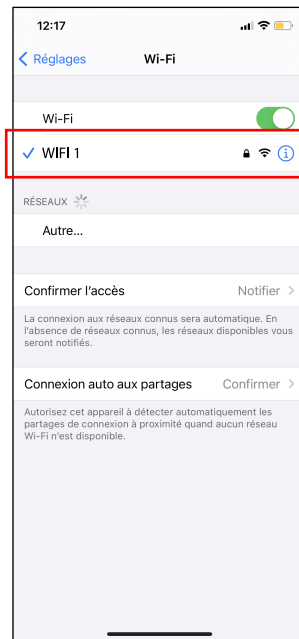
12:17

Réglages Wi-Fi

Wi-Fi

WIFI 1

RÉSEAUX

Autre...

Confirmer l'accès Notifier

La connexion aux réseaux connus sera automatique. En l'absence de réseaux connus, les réseaux disponibles vous seront notifiés.

Connexion auto aux partages Confirmer

Autorisez cet appareil à détecter automatiquement les partages de connexion à proximité quand aucun réseau Wi-Fi n'est disponible.